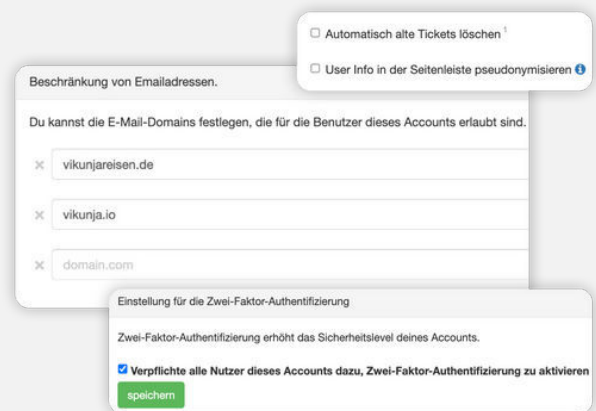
Automatisch alte Tickets löschen $^1$

User Info in der Seitenleiste pseudonymisieren

Beschränkung von Emailadressen.

Du kannst die E-Mail-Domains festlegen, die für die Benutzer dieses Accounts erlaubt sind.

× vikunjareisen.de

× vikunja.io

× domain.com

Einstellung für die Zwei-Faktor-Authentifizierung

Zwei-Faktor-Authentifizierung erhöht das Sicherheitslevel deines Accounts.

Verpflichte alle Nutzer dieses Accounts dazu, Zwei-Faktor-Authentifizierung zu aktivieren

speichern